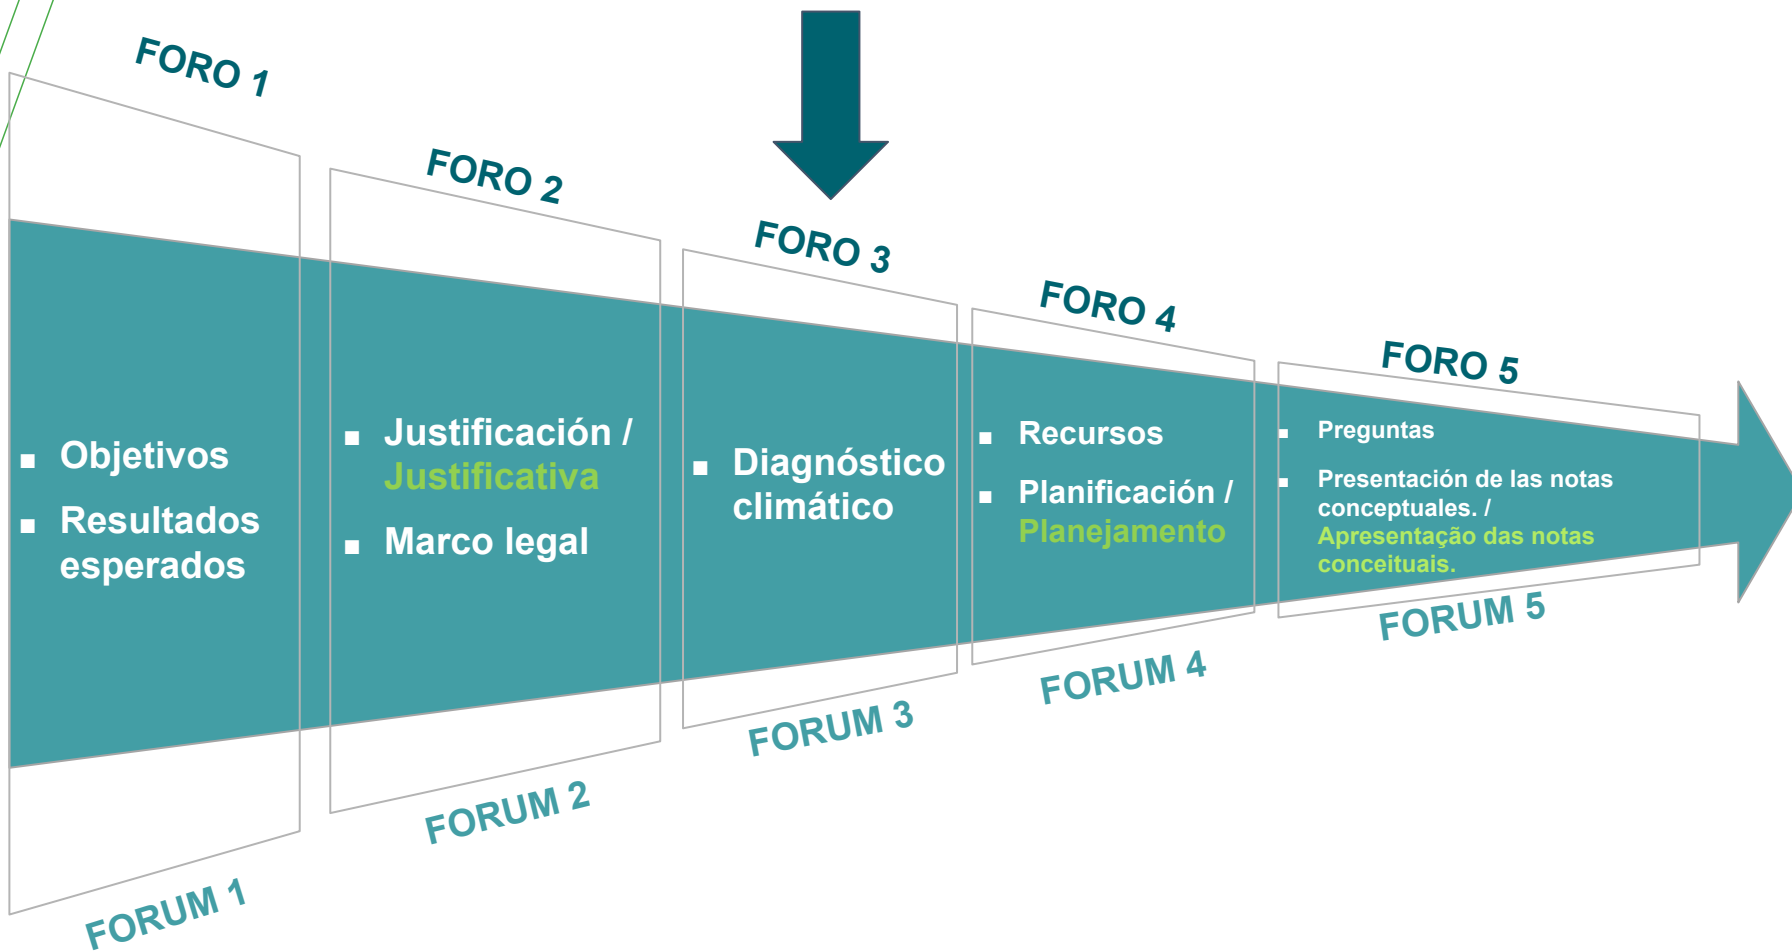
FORO 1

▪ Objetivos
▪ Resultados esperados

FORUM 1

FORO 2

▪ Justificación / Justificativa
▪ Marco legal

FORUM 2

FORO 3

▪ Diagnóstico climático

FORUM 3

FORO 4

▪ Recursos
▪ Planificación / Planejamento

FORUM 4

FORO 5

▪ Preguntas
▪ Presentación de las notas conceptuales. / Apresentação das notas conceituais.

FORUM 5